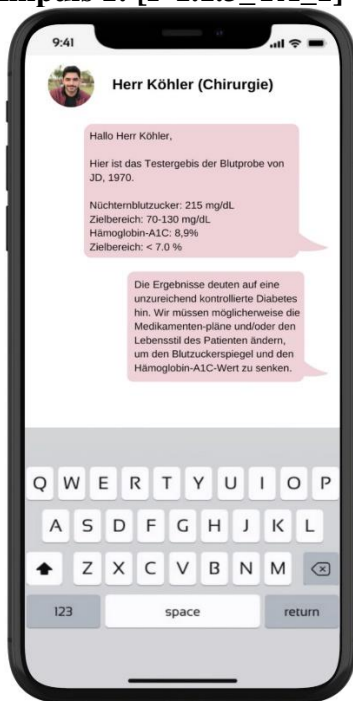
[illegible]mpuls 2: [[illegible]]

9:41

Herr Köhler (Chirurgie)

Hallo Herr Köhler,

Hier ist das Testergebis der Blutprobe von JD, 1970.

Nüchternblutzucker: 215 mg/dL
Zielbereich: 70-130 mg/dL
Hämoglobin-A1C: 8,9%
Zielbereich: < 7.0 %

Die Ergebnisse deuten auf eine unzureichend kontrollierte Diabetes hin. Wir müssen möglicherweise die Medikamenten-pläne und/oder den Lebensstil des Patienten ändern, um den Blutzuckerspiegel und den Hämoglobin-A1C-Wert zu senken.

Q W E R T Y U I O P
A S D F G H J K L
Z X C V B N M
123 space return